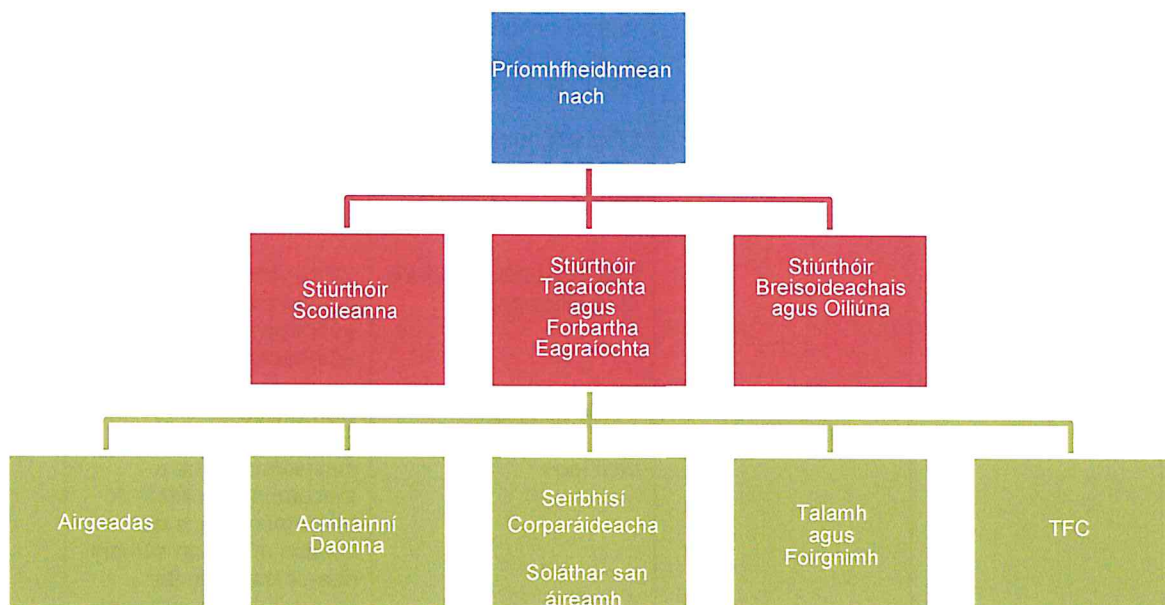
Príomhfheidhmeannach

Stiúrthóir Scoileanna

Stiúrthóir Tacaíochta agus Forbartha Eagraíochta

Stiúrthóir Breisoideachais agus Oiliúna

Airgeadas

Acmhainní Daonna

Seirbhísí Corparáideacha

Soláthar san áireamh

Talamh agus Foirgnimh

TFC